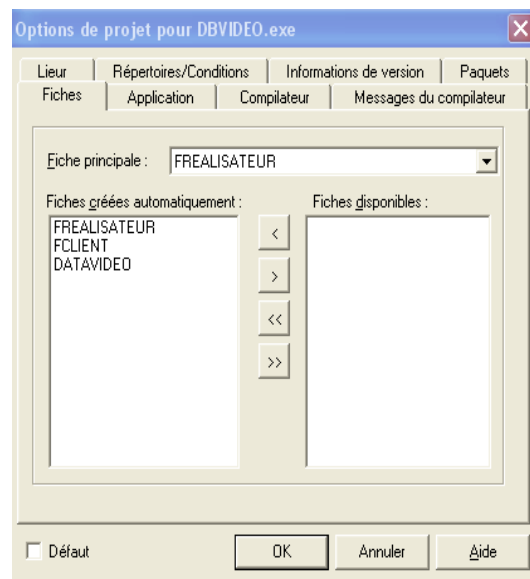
Options de projet pour DBVIDEO.exe

Lieur | Répertoires/Conditions | Informations de version | Paquets
Fiches | Application | Compilateur | Messages du compilateur

Fiche principale : FREALISATEUR

Fiches créées automatiquement :
FREALISATEUR
FCLIENT
DATAVIDEO

Fiches disponibles :

<
>
<<
>>

Défaut

OK
Annuler
Aide